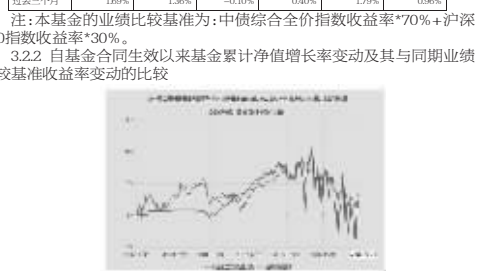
| 过去三个月 | 1.69% | 1.36% | -0.10% | 0.40% | 1.79% | 0.96% |
|---|---|---|---|---|---|---|

注：本基金的业绩比较基准为：中债综合全价指数收益率*70%+沪深300指数收益率*30%。

3.2.2 自基金合同生效以来基金累计净值增长率变动及其与同期业绩比较基准收益率变动的比较

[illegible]